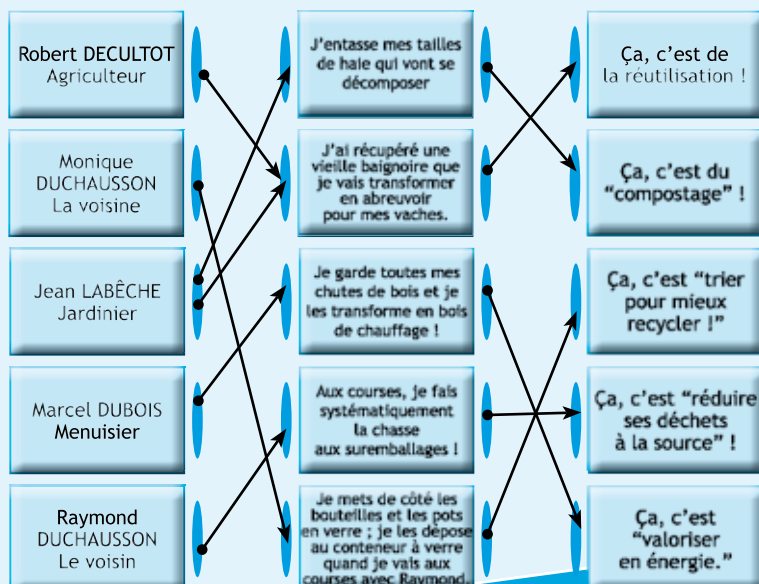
Robert DECULTOT
Agriculteur

Monique
DUCHAUSSON
La voisine

Jean LABÊCHE
Jardinier

Marcel DUBOIS
Menuisier

Raymond
DUCHAUSSON
Le voisin

J'entasse mes tailles de haie qui vont se décomposer

J'ai récupéré une vieille baignoire que je vais transformer en abreuvoir pour mes vaches.

Je garde toutes mes chutes de bois et je les transforme en bois de chauffage !

Aux courses, je fais systématiquement la chasse aux suremballages !

Je mets de côté les bouteilles et les pots en verre ; je les dépose au conteneur à verre quand je vais aux courses avec Raymond.

Ça, c'est de la réutilisation !

Ça, c'est du "compostage" !

Ça, c'est "trier pour mieux recycler !"

Ça, c'est "réduire ses déchets à la source" !

Ça, c'est "valoriser en énergie."